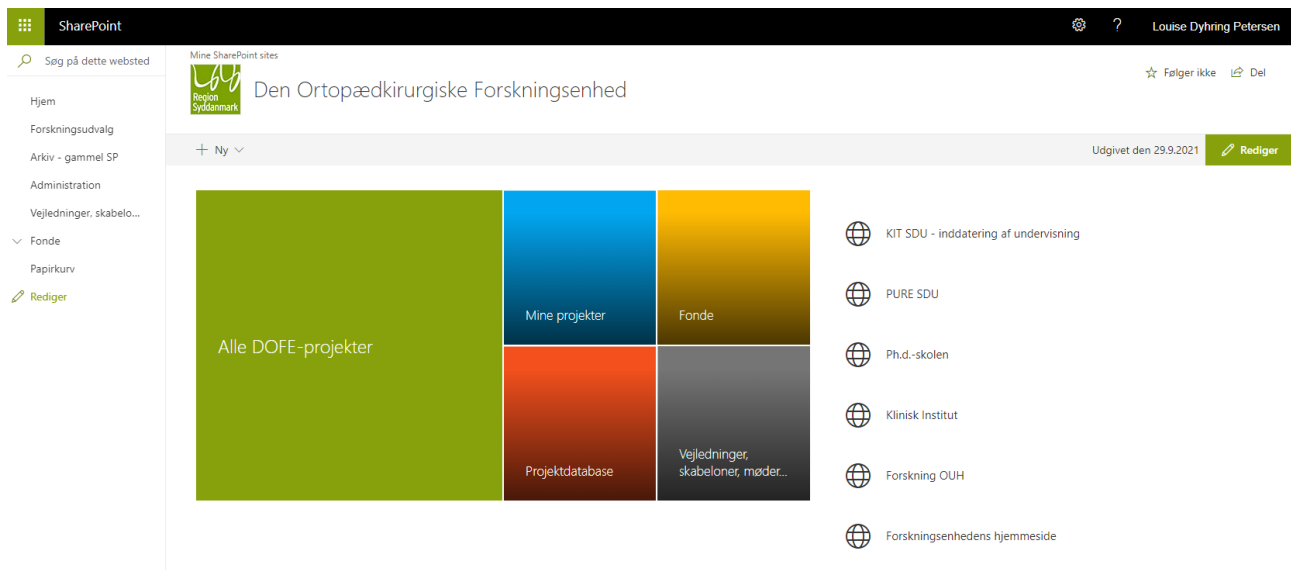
SharePoint

? Louise Dyhring Petersen

Søg på dette websted

Hjem
Forskningsudvalg
Arkiv - gammel SP
Administration
Vejledninger, skabelo...
Fonde
Papirkurv
Rediger

Mine SharePoint sites

Region Syddanmark

Den Ortopædkirurgiske Forskningsenhed

Følger ikke Del

Ny

Udgivet den 29.9.2021 Rediger

Alle DOFE-projekter

Mine projekter

Fonde

Projektdatabase

Vejledninger, skabeloner, møder...

KIT SDU - inddatering af undervisning

PURE SDU

Ph.d.-skolen

Klinisk Institut

Forskning OUH

Forskningsenhedens hjemmeside